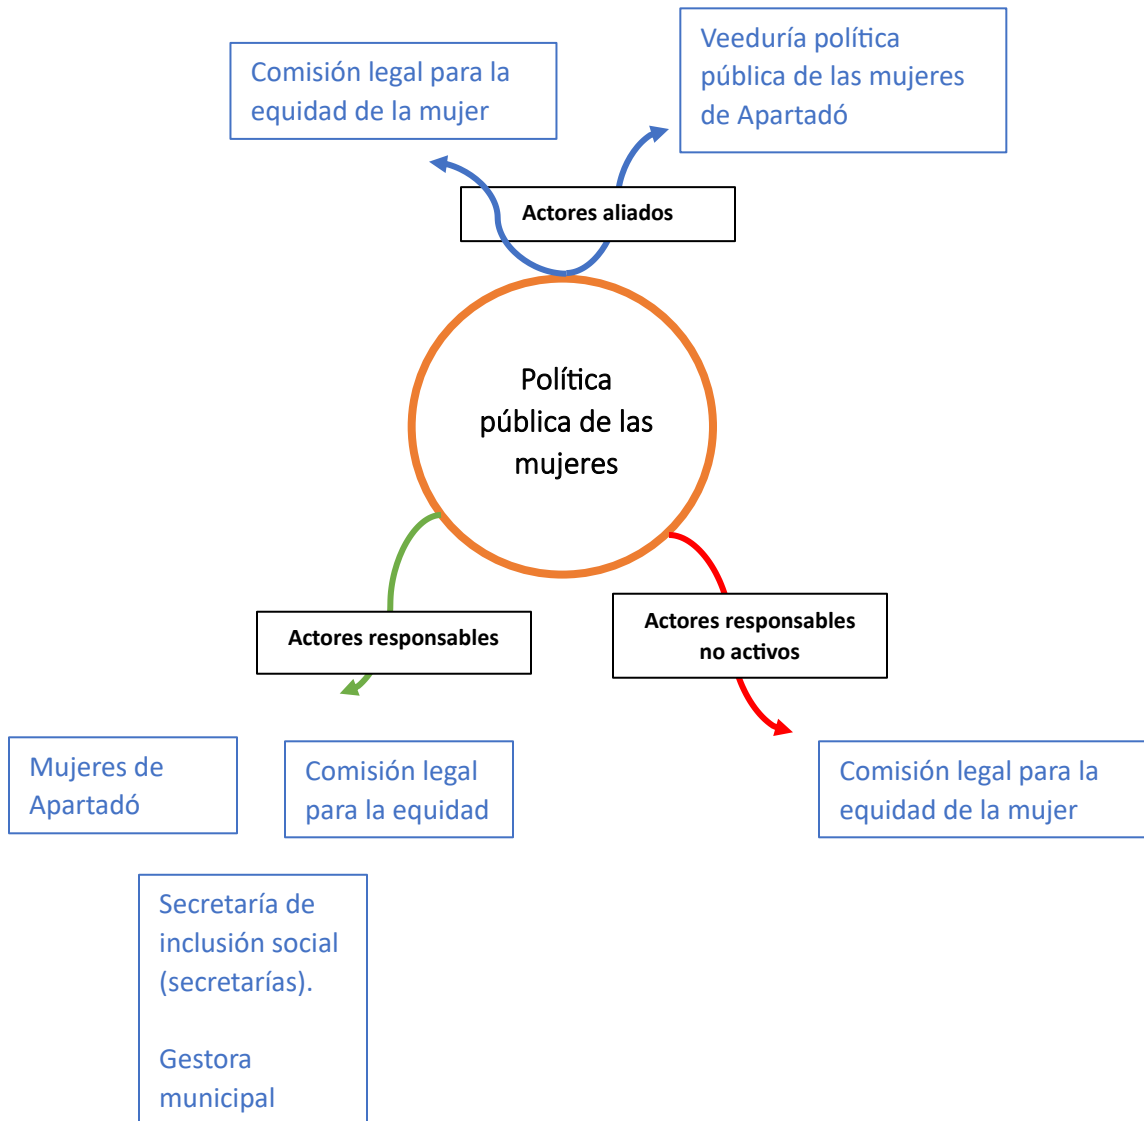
Comisión legal para la equidad de la mujer

Veeduría política pública de las mujeres de Apartadó

Actores aliados

Política pública de las mujeres

Actores responsables

Actores responsables no activos

Mujeres de Apartadó

Comisión legal para la equidad

Comisión legal para la equidad de la mujer

Secretaría de inclusión social (secretarías).

Gestora municipal